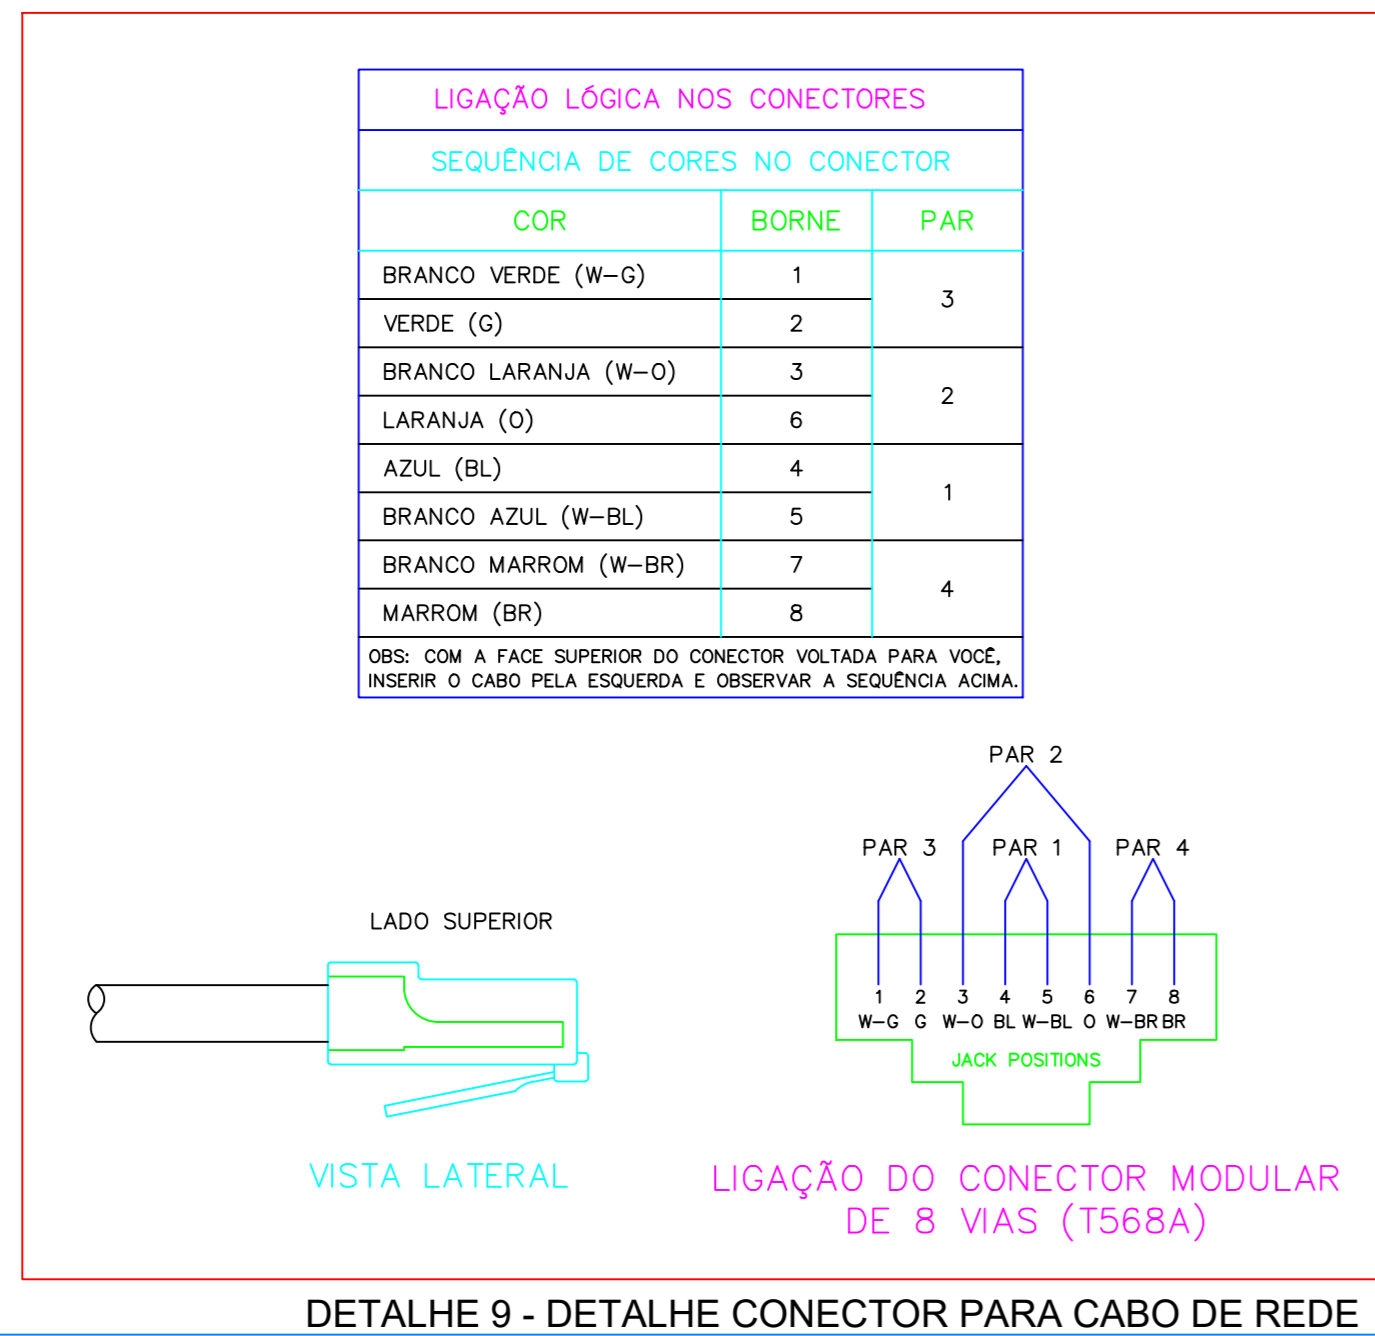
LIGAÇÃO LÓGICA NOS CONECTORES

SEQUÊNCIA DE CORES NO CONECTOR

| COR | BORNE | PAR |
|---|---|---|
| BRANCO VERDE (W–G) | 1 | 3 |
| VERDE (G) | 2 | |
| BRANCO LARANJA (W–O) | 3 | 2 |
| LARANJA (O) | 6 | |
| AZUL (BL) | 4 | 1 |
| BRANCO AZUL (W–BL) | 5 | |
| BRANCO MARROM (W–BR) | 7 | 4 |
| MARROM (BR) | 8 | |

OBS: COM A FACE SUPERIOR DO CONECTOR VOLTADA PARA VOCÊ, INSERIR O CABO PELA ESQUERDA E OBSERVAR A SEQUÊNCIA ACIMA.

PAR 2
PAR 3 PAR 1 PAR 4

LADO SUPERIOR

1 2 3 4 5 6 7 8
W–G G W–O BL W–BL O W–BR BR
JACK POSITIONS

VISTA LATERAL

LIGAÇÃO DO CONECTOR MODULAR DE 8 VIAS (T568A)

DETALHE 9 - DETALHE CONECTOR PARA CABO DE REDE